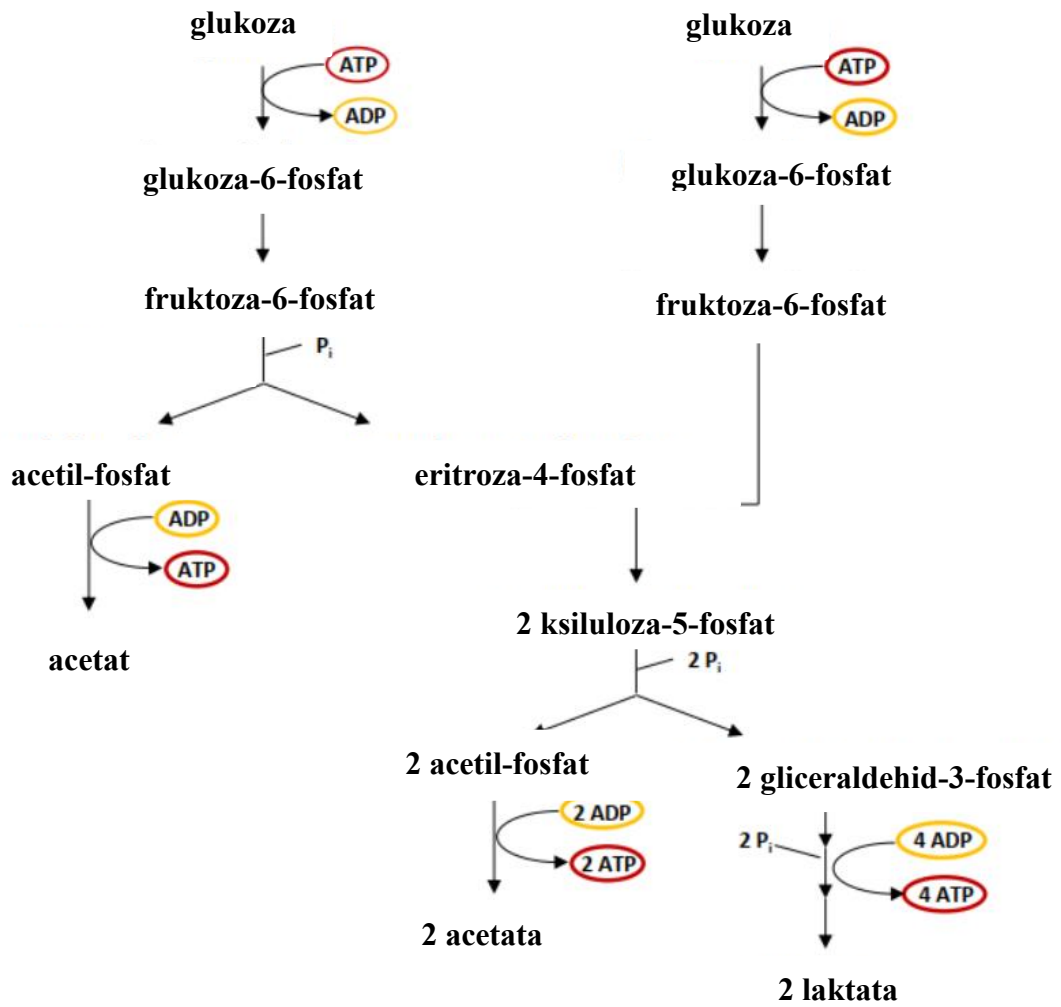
glukoza

ATP

ADP

glukoza-6-fosfat

fruktoza-6-fosfat

$P_i$

acetil-fosfat

ADP

ATP

acetat

eritroza-4-fosfat

glukoza

ATP

ADP

glukoza-6-fosfat

fruktoza-6-fosfat

2 ksiluloza-5-fosfat

2 $P_i$

2 acetil-fosfat

2 ADP

2 ATP

2 acetata

2 gliceraldehid-3-fosfat

2 $P_i$

4 ADP

4 ATP

2 laktata